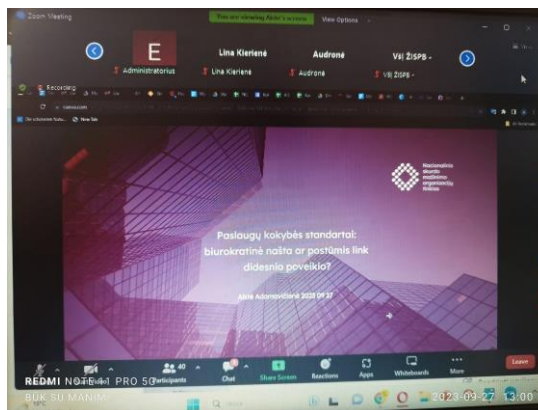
Zoom Meeting

You are viewing Akvilė's screen

View Options

E

Administratorius

Lina Kierienė

Lina Kierienė

Audronė

Audronė

VšĮ ŽISPB -

VšĮ ŽISPB -

Recording

Nacionalinis skurdo mažinimo organizacijų tinklas

Paslaugų kokybės standartai: biurokratinė našta ar postūmis link didesnio poveikio?

Akvilė Adomavičienė 2023 09 27

40

Participants

Chat

Share Screen

Reactions

Apps

Whiteboards

More

Leave

REDMI NOTE 11 PRO 5G

BŪK SU MANIM

2023-09-27 13:00